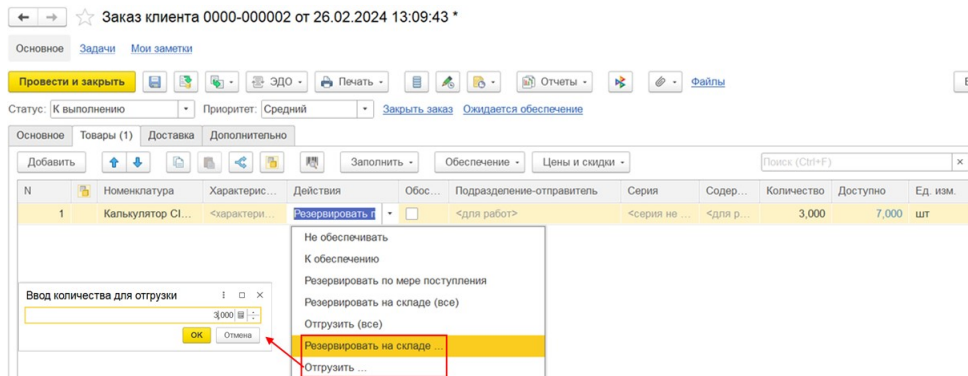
Заказ клиента 0000-000002 от 26.02.2024 13:09:43 *

Основное Задачи Мои заметки

Провести и закрыть ЭДО Печать Отчеты Файлы

Статус: К выполнению Приоритет: Средний Закрыть заказ Ожидается обеспечение

Основное Товары (1) Доставка Дополнительно

Добавить Заполнить Обеспечение Цены и скидки Поиск (Ctrl+F)

| N | | Номенклатура | Характерис... | Действия | Обес... | Подразделение-отправитель | Серия | Содер... | Количество | Доступно | Ед. изм. |
|---|---|---|---|---|---|---|---|---|---|---|---|
| 1 | | Калькулятор CI... | <характери... | Резервировать п | | <для работ> | <серия не ... | <для р... | 3,000 | 7,000 | шт |

Не обеспечивать
К обеспечению
Резервировать по мере поступления
Резервировать на складе (все)
Отгрузить (все)
Резервировать на складе ...
Отгрузить ...

Ввод количества для отгрузки
3,000
ОК Отмена